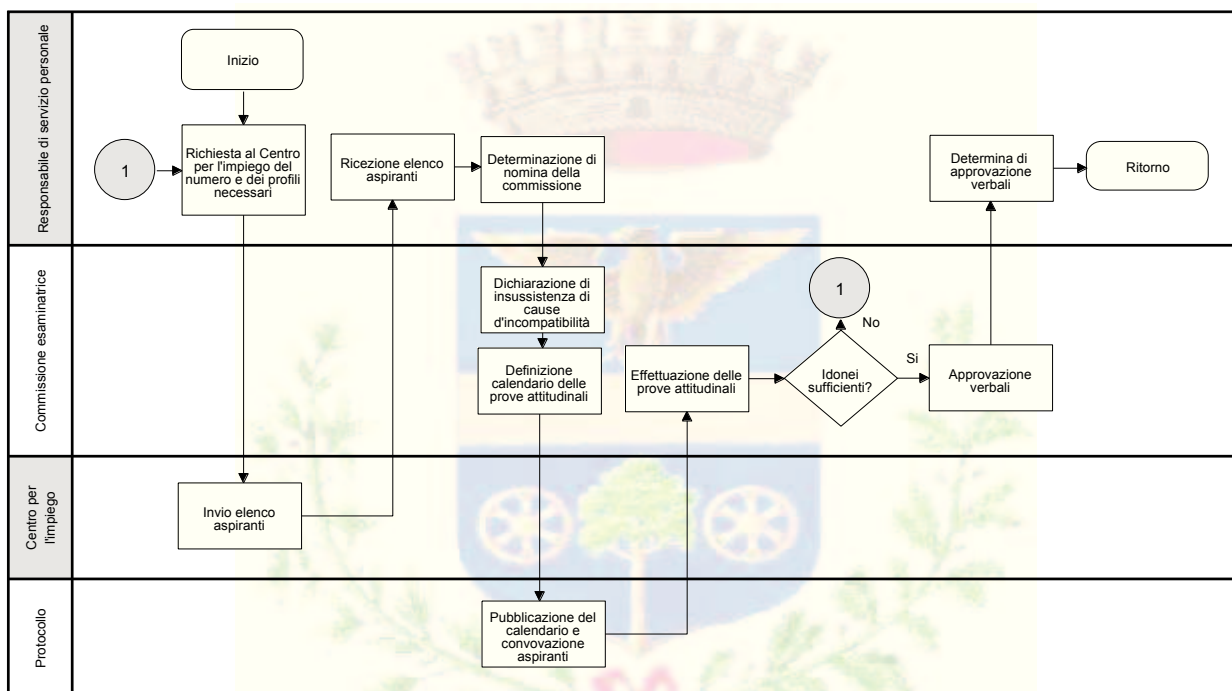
Responsabile di servizio personale

Inizio

1

Richiesta al Centro per l'impiego del numero e dei profili necessari

Ricezione elenco aspiranti

Determinazione di nomina della commissione

Determina di approvazione verbali

Ritorno

Commissione esaminatrice

Dichiarazione di insussistenza di cause d'incompatibilità

1

No

Definizione calendario delle prove attitudinali

Effettuazione delle prove attitudinali

Idonei sufficienti?

Si

Approvazione verbali

Centro per l'impiego

Invio elenco aspiranti

Protocollo

Pubblicazione del calendario e convovazione aspiranti